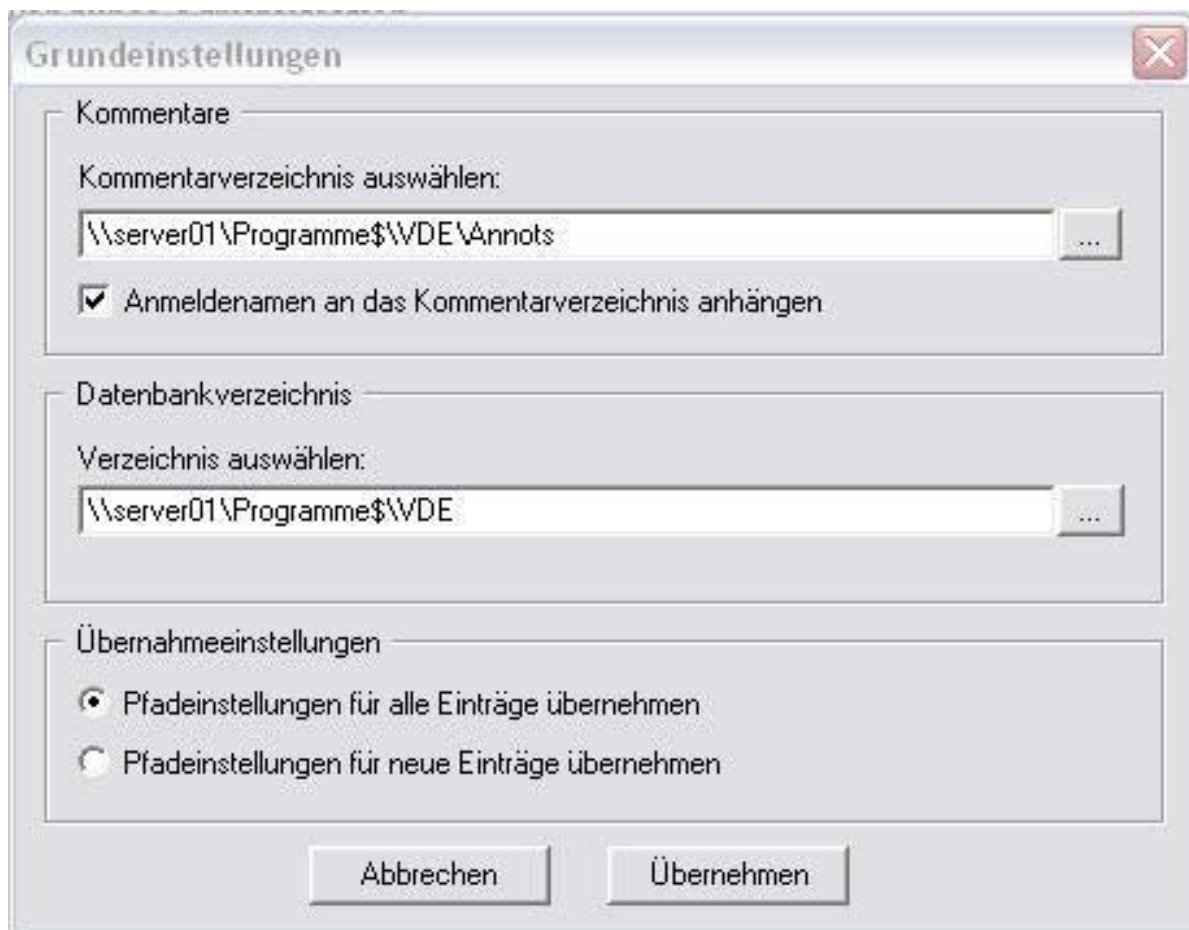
Grundeinstellungen

Kommentare

Kommentarverzeichnis auswählen:

\\server01\Programme$\VDE\Annots

...

Anmeldenamen an das Kommentarverzeichnis anhängen

Datenbankverzeichnis

Verzeichnis auswählen:

\\server01\Programme$\VDE

...

Übernahmeeinstellungen

Pfadeinstellungen für alle Einträge übernehmen

Pfadeinstellungen für neue Einträge übernehmen

Abbrechen

Übernehmen